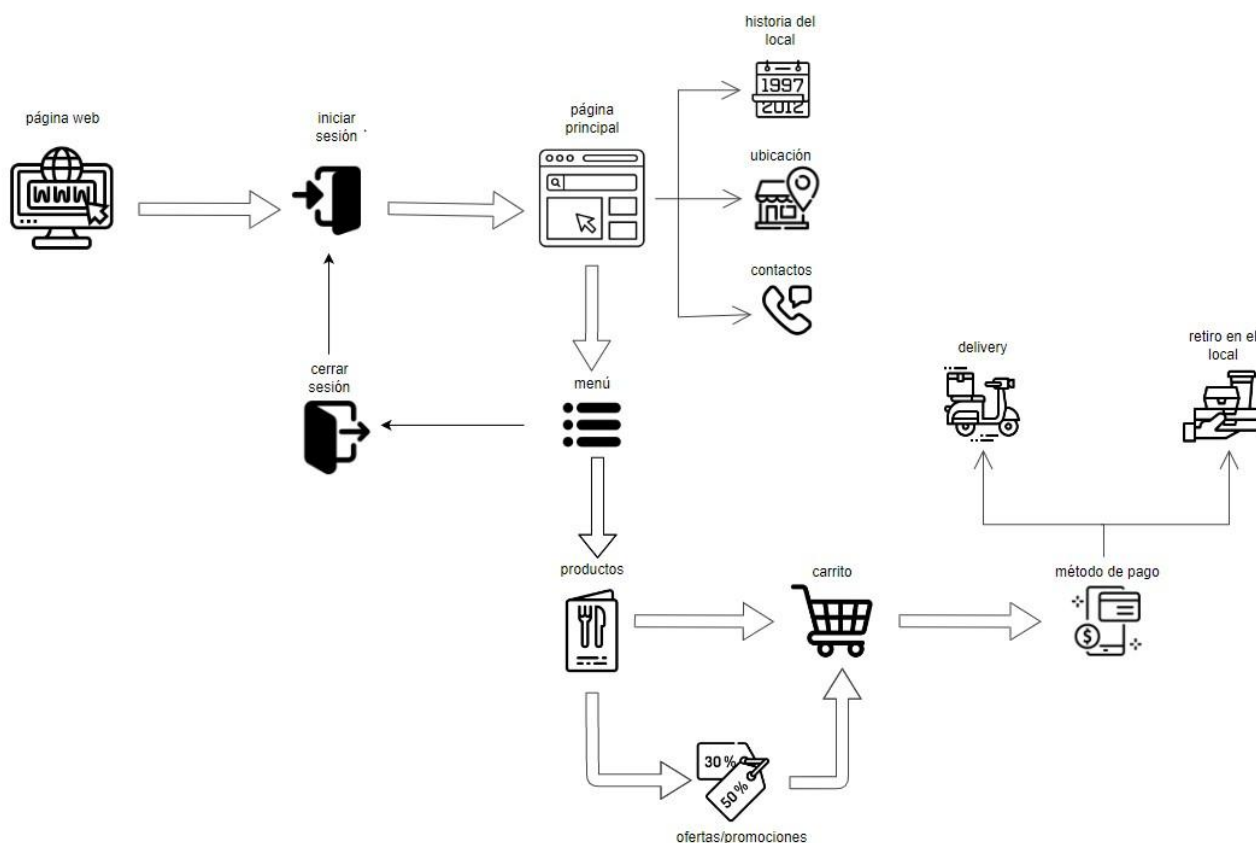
página web

WWW

iniciar sesión `

página principal

historia del local

1997
2012

ubicación

contactos

cerrar sesión

menú

delivery

retiro en el local

productos

carrito

método de pago

$

30 %

50 %

ofertas/promociones